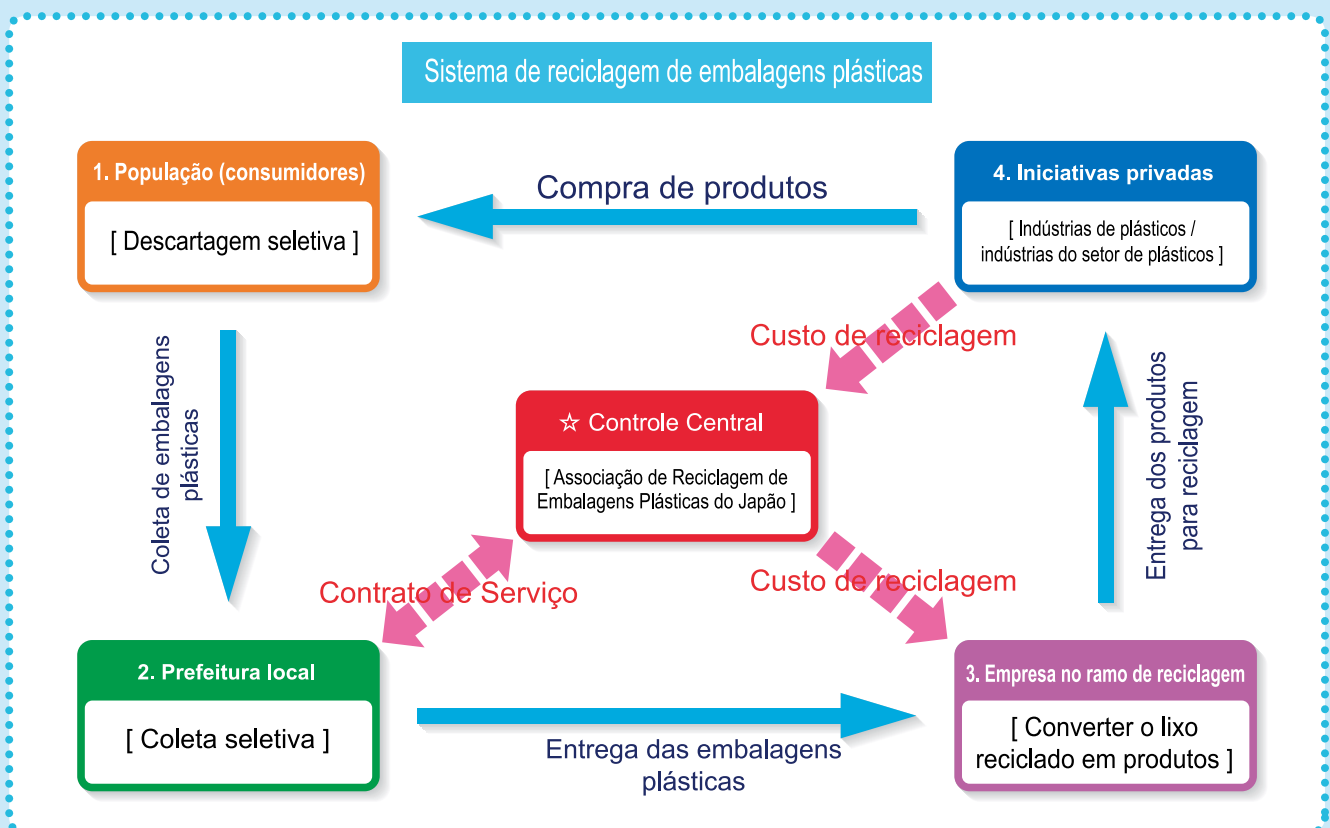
Sistema de reciclagem de embalagens plásticas

1. População (consumidores)

[ Descartagem seletiva ]

Compra de produtos

4. Iniciativas privadas

[ Indústrias de plásticos / indústrias do setor de plásticos ]

Coleta de embalagens plásticas

Custo de reciclagem

☆ Controle Central

[ Associação de Reciclagem de Embalagens Plásticas do Japão ]

Entrega dos produtos para reciclagem

Contrato de Serviço

Custo de reciclagem

2. Prefeitura local

[ Coleta seletiva ]

Entrega das embalagens plásticas

3. Empresa no ramo de reciclagem

[ Converter o lixo reciclado em produtos ]